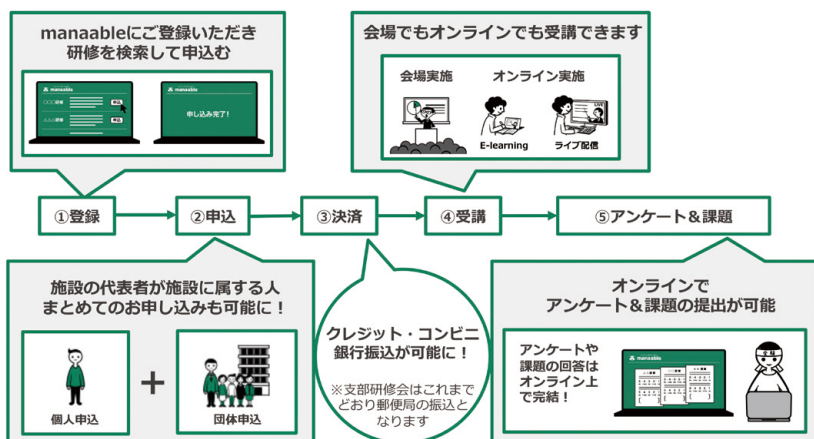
manaableにご登録いただき
研修を検索して申込む

manaable
〇〇〇研修 申込
△△△研修 申込

manaable
申し込み完了！

会場でもオンラインでも受講できます

会場実施
オンライン実施
E-learning
ライブ配信

①登録
②申込
③決済
④受講
⑤アンケート＆課題

施設の代表者が施設に属する人
まとめてのお申し込みも可能に！

個人申込
+
団体申込

クレジット・コンビニ
銀行振込が可能に！

※支部研修会はこれまでどおり郵便局の振込となります

オンラインで
アンケート＆課題の提出が可能

アンケートや課題の回答はオンライン上で完結！

manaable